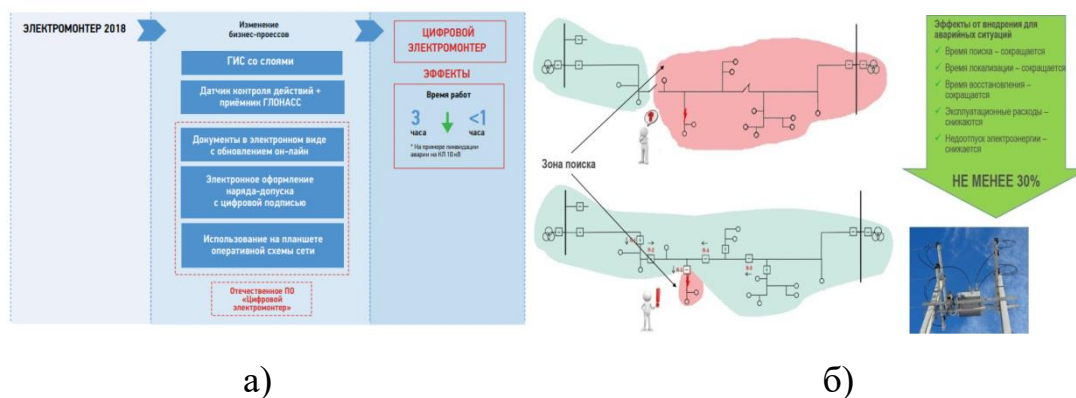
ЭЛЕКТРОМОНТЕР 2018

Изменение бизнес-процессов

ГИС со слоями

Датчик контроля действий + приёмник ГЛОНАСС

Документы в электронном виде с обновлением он-лайн

Электронное оформление наряда-допуска с цифровой подписью

Использование на планшете оперативной схемы сети

Отечественное ПО «Цифровой электромонтер»

ЦИФРОВОЙ ЭЛЕКТРОМОНТЕР

ЭФФЕКТЫ

Время работ

3 часа

<1 часа

* На примере ликвидации аварии на КЛ 10 кВ

Зона поиска

Эффекты от внедрения для аварийных ситуаций

Время поиска – сокращается

Время локализации – сокращается

Время восстановления – сокращается

Эксплуатационные расходы – снижаются

Недоотпуск электроэнергии – снижается

НЕ МЕНЕЕ 30%

а)

б)